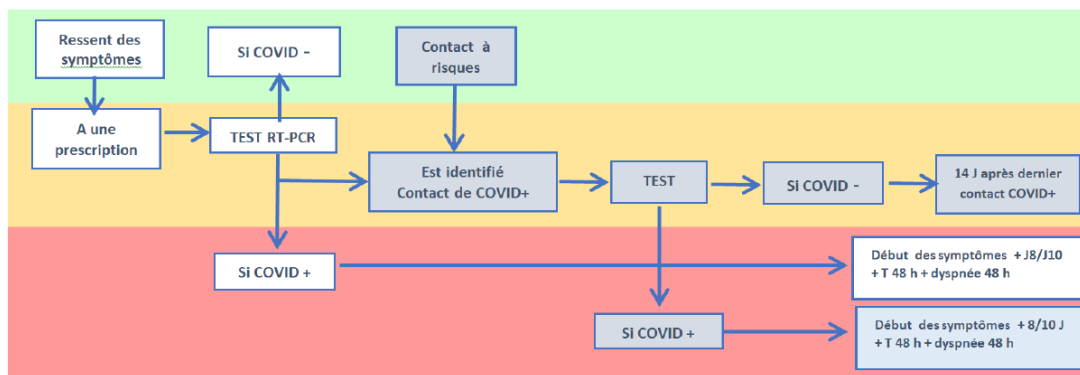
Ressent des symptômes

Si COVID -

Contact à risques

A une prescription

TEST RT-PCR

Est identifié Contact de COVID+

TEST

Si COVID -

14 J après dernier contact COVID+

Si COVID +

Début des symptômes + J8/J10 + T 48 h + dyspnée 48 h

Si COVID +

Début des symptômes + 8/10 J + T 48 h + dyspnée 48 h